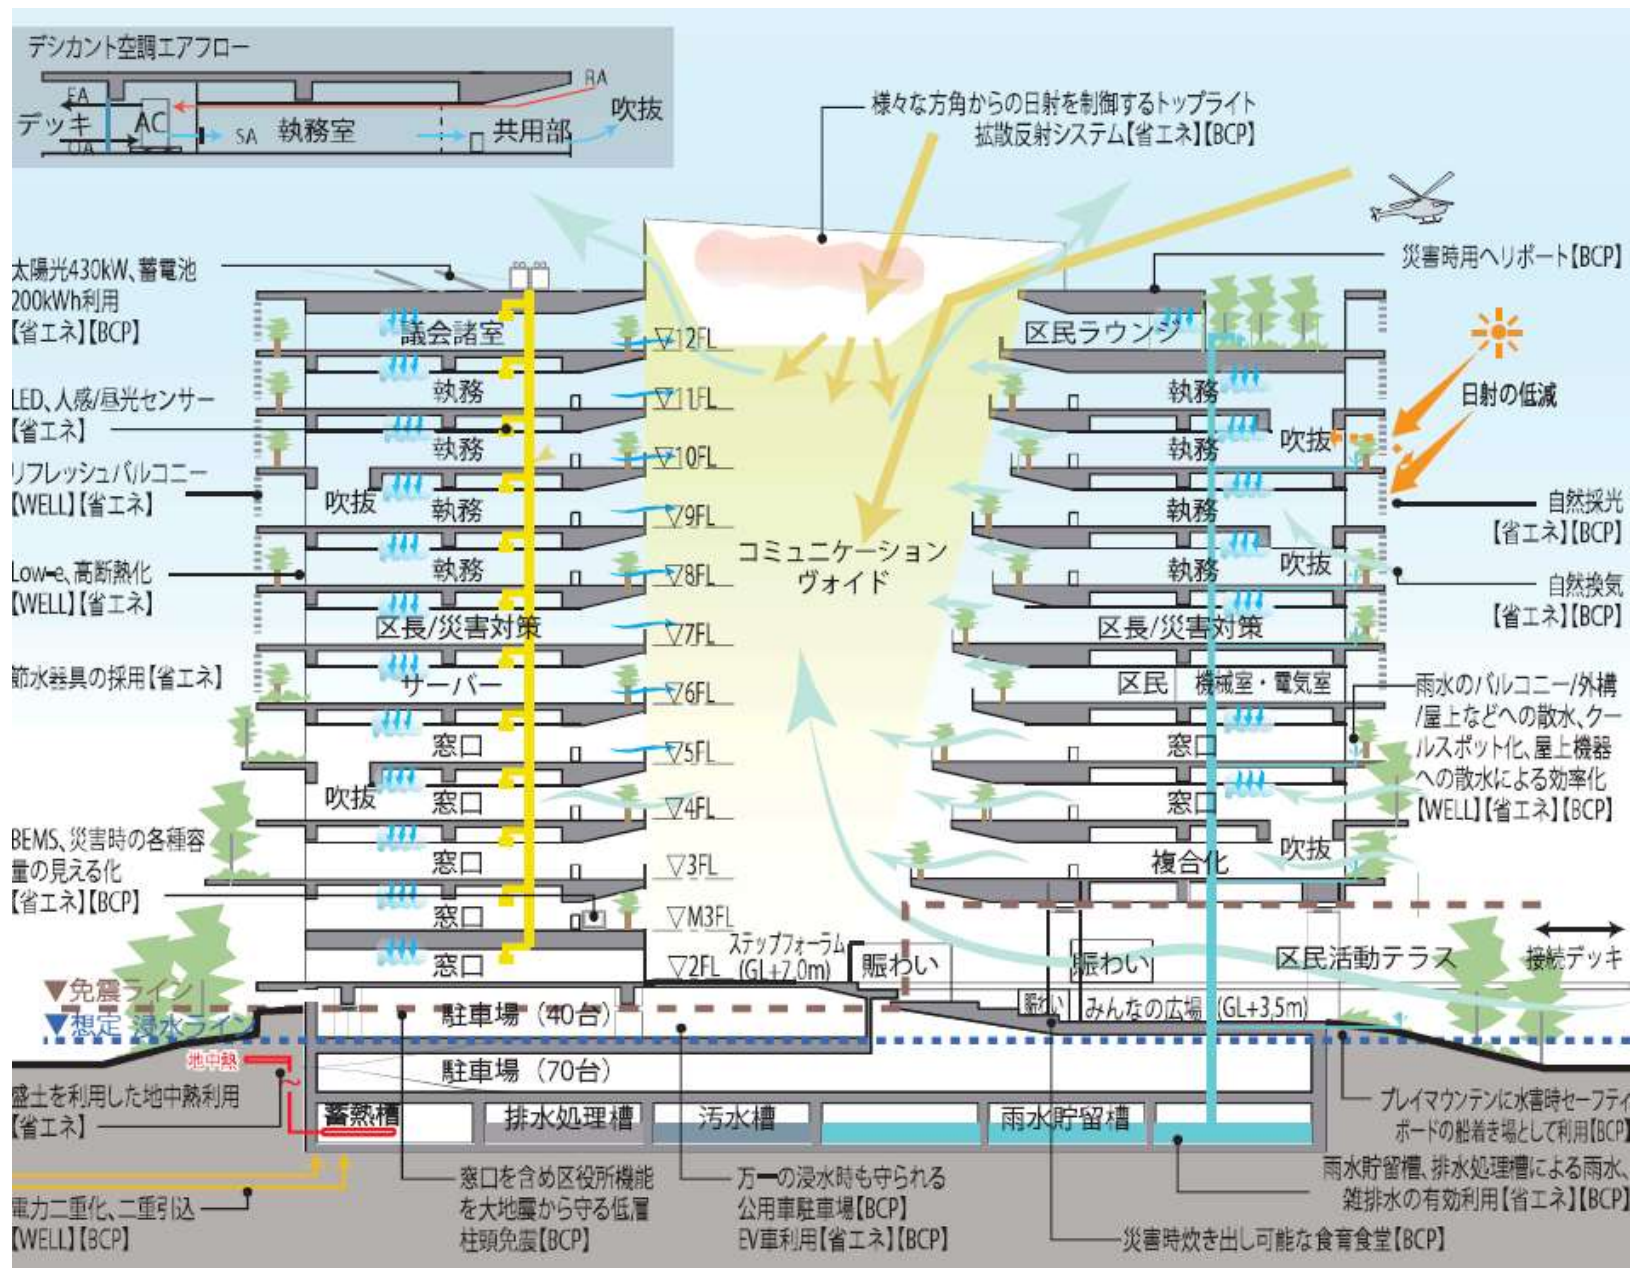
デシカント空調エアフロー
EA
RA
デッキ
AC
OA
SA
執務室
共用部
吹抜

様々な方角からの日射を制御するトップライト拡散反射システム【省エネ】【BCP】

災害時用ヘリポート【BCP】

太陽光430kW、蓄電池200kWh利用【省エネ】【BCP】

LED、人感/昼光センサー【省エネ】

リフレッシュバルコニー【WELL】【省エネ】

Low-e、高断熱化【WELL】【省エネ】

節水器具の採用【省エネ】

BEMS、災害時の各種容量の見える化【省エネ】【BCP】

議会諸室
執務
執務
吹抜
執務
執務
区長/災害対策
サーバー
窓口
吹抜
窓口
窓口
窓口
窓口

▽12FL
▽11FL
▽10FL
▽9FL
▽8FL
▽7FL
▽6FL
▽5FL
▽4FL
▽3FL
▽M3FL
▽2FL
ステップフォーラム (GL+7.0m)

コミュニケーションヴォイド

区民ラウンジ
執務
執務
吹抜
執務
執務
吹抜
区長/災害対策
区民
機械室・電気室
窓口
窓口
複合化
吹抜

日射の低減

自然採光【省エネ】【BCP】

自然換気【省エネ】【BCP】

雨水のバルコニー/外構/屋上などへの散水、クールスポット化、屋上機器への散水による効率化【WELL】【省エネ】【BCP】

賑わい
賑わい
区民活動テラス
接続デッキ
賑わい
みんなの広場 (GL+3.5m)

▼免震ライン
▼想定 浸水ライン
地中熱
駐車場 (40台)
駐車場 (70台)
蓄熱槽
排水処理槽
汚水槽
雨水貯留槽

盛土を利用した地中熱利用【省エネ】

電力二重化、二重引込【WELL】【BCP】

窓口を含め区役所機能を大地震から守る低層柱頭免震【BCP】

万一の浸水時も守られる公用車駐車場【BCP】EV車利用【省エネ】【BCP】

災害時炊き出し可能な食育食堂【BCP】

プレイマウンテンに水害時セーフティボードの船着き場として利用【BCP】

雨水貯留槽、排水処理槽による雨水、雑排水の有効利用【省エネ】【BCP】